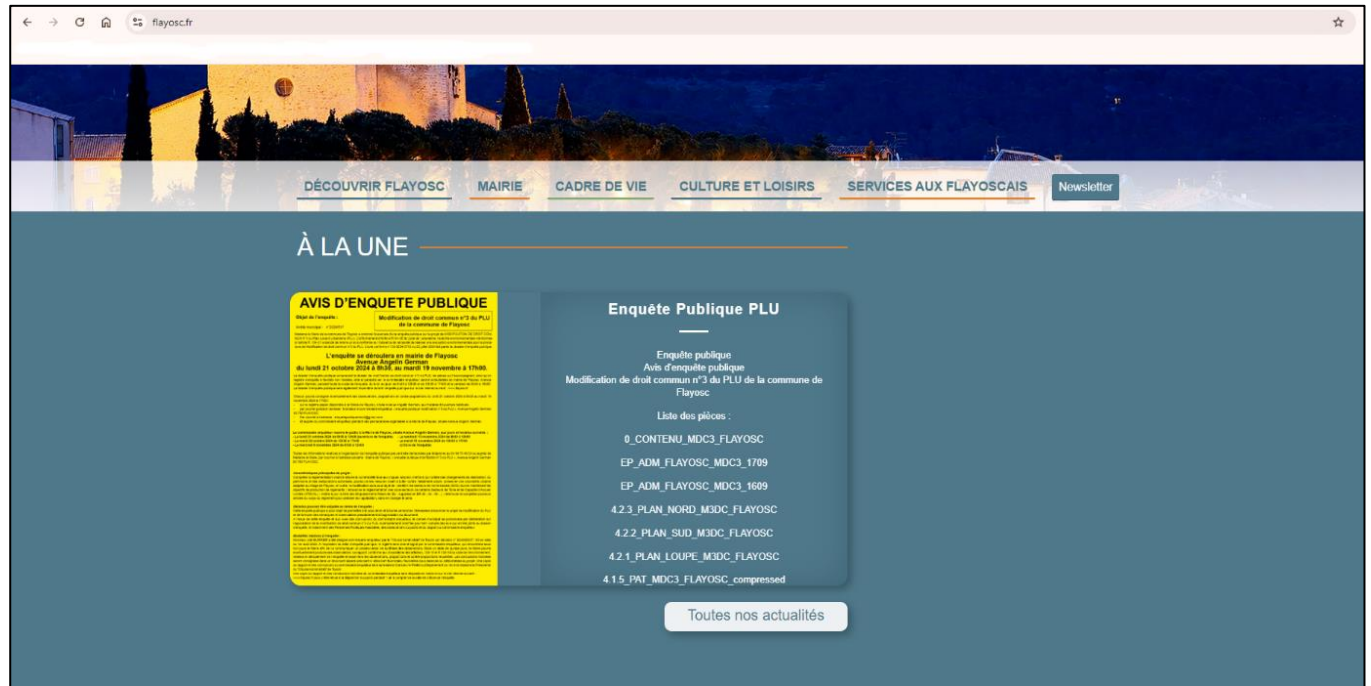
flayosc.fr

DÉCOUVRIR FLAYOSC MAIRIE CADRE DE VIE CULTURE ET LOISIRS SERVICES AUX FLAYOSCAIS Newsletter

À LA UNE

AVIS D'ENQUETE PUBLIQUE

Objet de l'enquête :

Modification de droit commun n°3 du PLU de la commune de Flayosc

L'enquête se déroulera en mairie de Flayosc Avenue Angelin German du lundi 21 octobre 2024 à 8h30, au mardi 19 novembre à 17h00.

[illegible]

Enquête Publique PLU

Enquête publique
Avis d'enquête publique
Modification de droit commun n°3 du PLU de la commune de Flayosc

Liste des pièces :

0_CONTENU_MDC3_FLAYOSC

EP_ADM_FLAYOSC_MDC3_1709

EP_ADM_FLAYOSC_MDC3_1609

4.2.3_PLAN_NORD_M3DC_FLAYOSC

4.2.2_PLAN_SUD_M3DC_FLAYOSC

4.2.1_PLAN_LOUPE_M3DC_FLAYOSC

4.1.5_PAT_MDC3_FLAYOSC_compressed

Toutes nos actualités